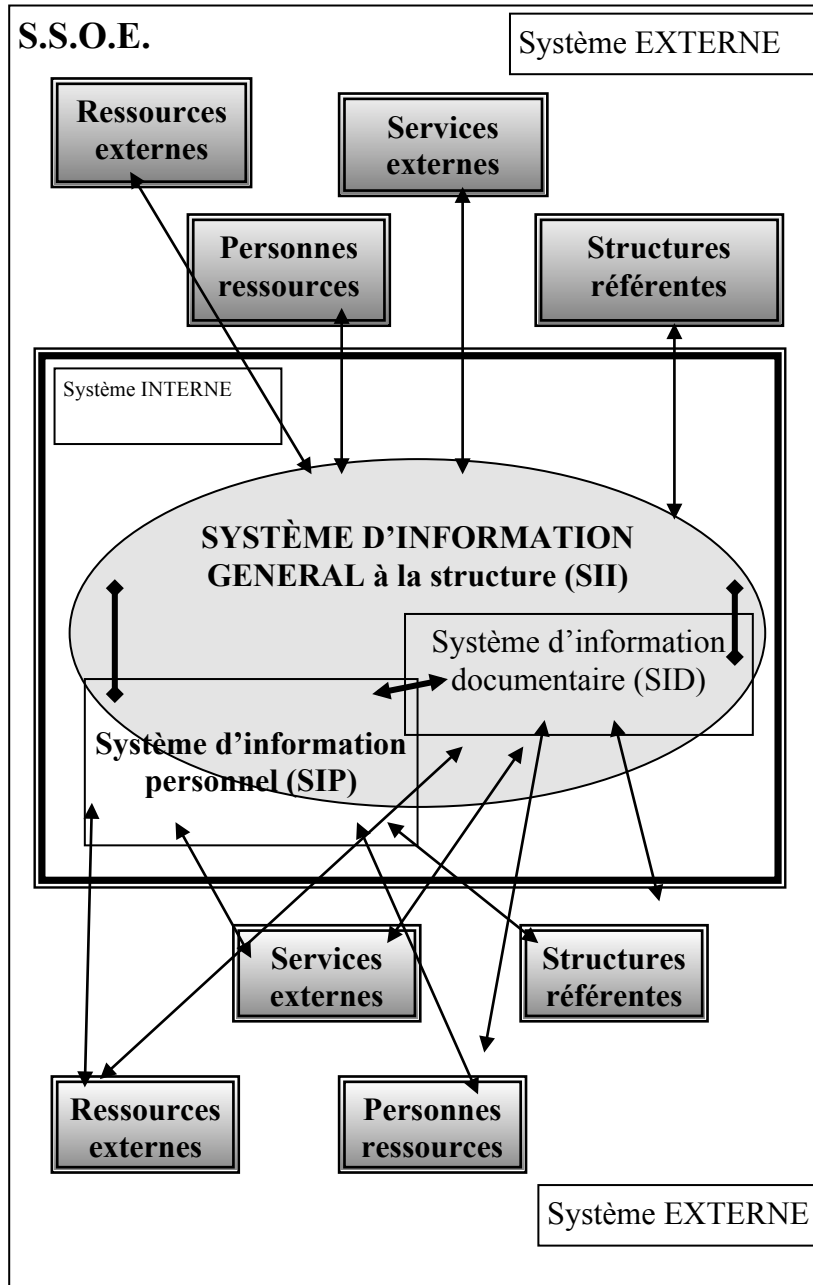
S.S.O.E.

Système EXTERNE

Ressources externes

Services externes

Personnes ressources

Structures référentes

Système INTERNE

SYSTÈME D'INFORMATION GENERAL à la structure (SII)

Système d'information documentaire (SID)

Système d'information personnel (SIP)

Services externes

Structures référentes

Ressources externes

Personnes ressources

Système EXTERNE